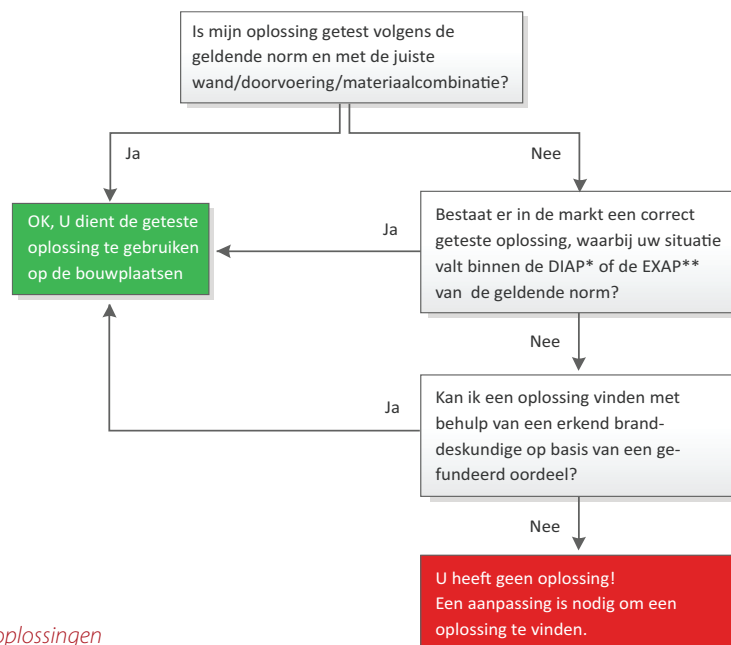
Is mijn oplossing getest volgens de geldende norm en met de juiste wand/doorvoering/materiaalcombinatie?

Ja

Nee

OK, U dient de geteste oplossing te gebruiken op de bouwplaatsen

Ja

Bestaat er in de markt een correct geteste oplossing, waarbij uw situatie valt binnen de DIAP* of de EXAP** van de geldende norm?

Nee

Ja

Kan ik een oplossing vinden met behulp van een erkend branddeskundige op basis van een gefundeerd oordeel?

Nee

U heeft geen oplossing! Een aanpassing is nodig om een oplossing te vinden.

oplossingen